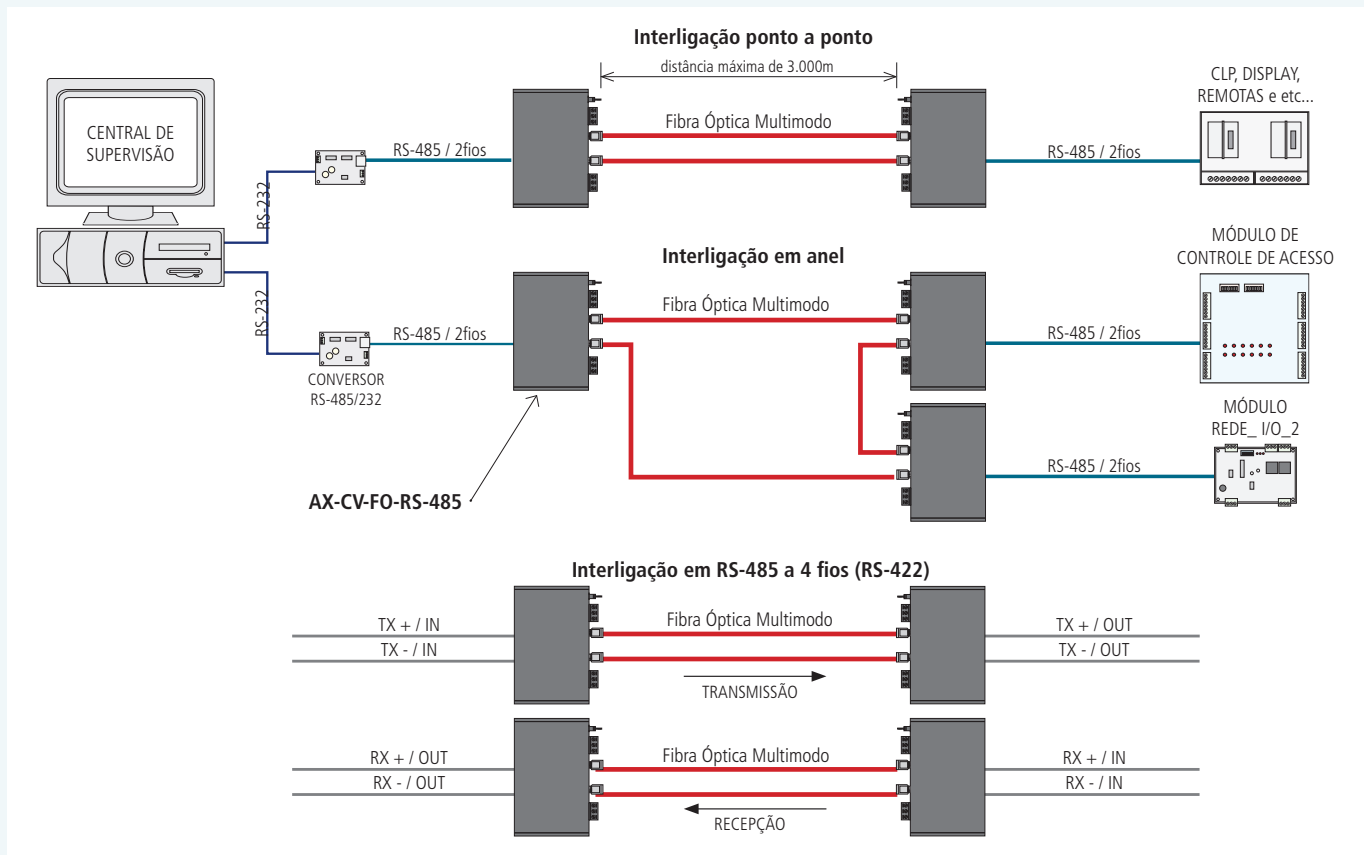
Interligação ponto a ponto

distância máxima de 3.000m

CENTRAL DE SUPERVISÃO

CLP, DISPLAY, REMOTAS e etc...

RS-232

RS-485 / 2fios

Fibra Óptica Multimodo

RS-485 / 2fios

Interligação em anel

MÓDULO DE CONTROLE DE ACESSO

RS-232

RS-485 / 2fios

Fibra Óptica Multimodo

RS-485 / 2fios

CONVERSOR RS-485/232

MÓDULO REDE_ I/O_2

RS-485 / 2fios

AX-CV-FO-RS-485

Interligação em RS-485 a 4 fios (RS-422)

TX + / IN

Fibra Óptica Multimodo

TX + / OUT

TX - / IN

TX - / OUT

TRANSMISSÃO

RX + / OUT

Fibra Óptica Multimodo

RX + / IN

RX - / OUT

RX - / IN

RECEPÇÃO